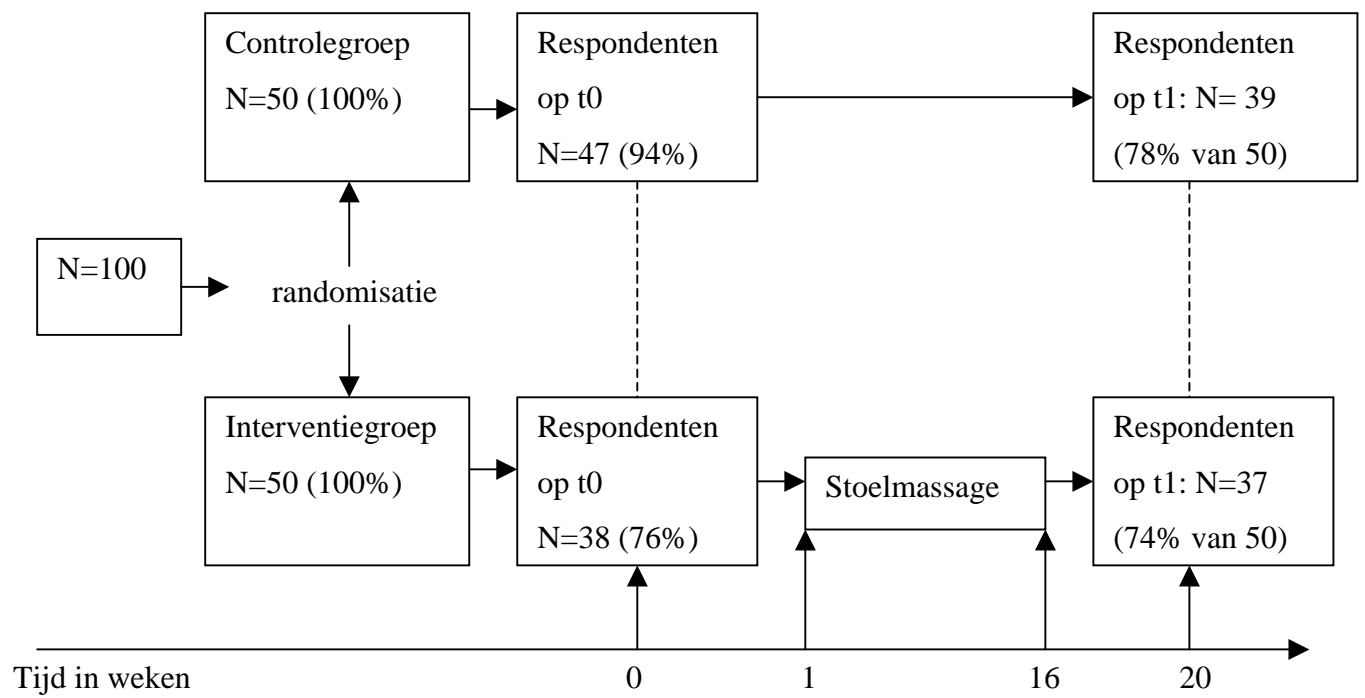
Controlegroep
N=50 (100%)

Respondenten
op t0
N=47 (94%)

Respondenten
op t1: N= 39
(78% van 50)

N=100

randomisatie

Interventiegroep
N=50 (100%)

Respondenten
op t0
N=38 (76%)

Stoelmassage

Respondenten
op t1: N=37
(74% van 50)

Tijd in weken

0

1

16

20